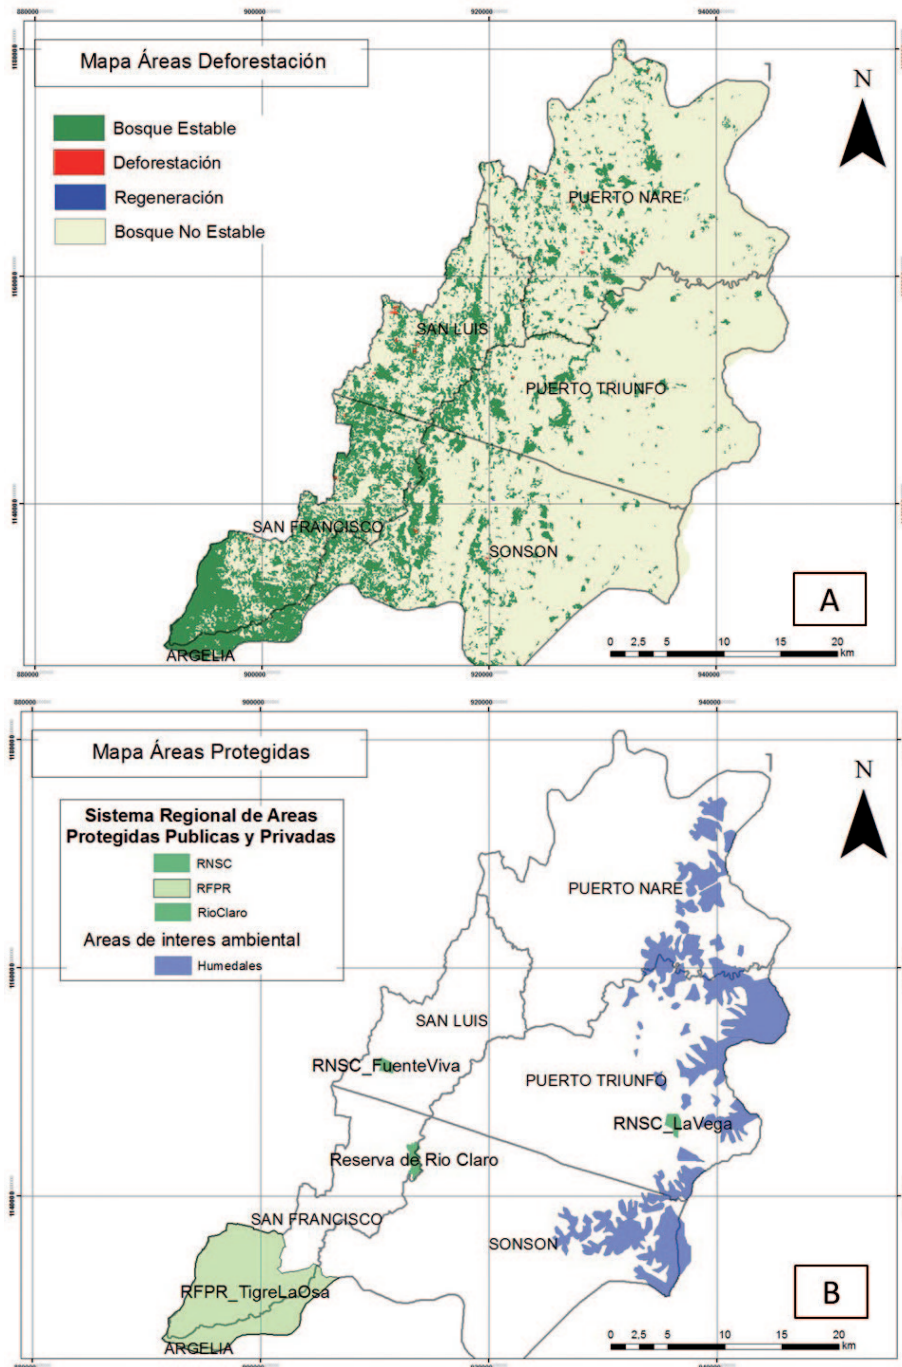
880000 900000 920000 940000

Mapa Áreas Deforestación

Bosque Estable
Deforestación
Regeneración
Bosque No Estable

N

PUERTO NARE
SAN LUIS
PUERTO TRIUNFO
SAN FRANCISCO
SONSON
ARGELIA

A

0 2,5 5 10 15 20 km

880000 900000 920000 940000

880000 900000 920000 940000

Mapa Áreas Protegidas

Sistema Regional de Areas Protegidas Publicas y Privadas
RNSC
RFPR
RioClaro
Areas de interes ambiental
Humedales

N

PUERTO NARE
SAN LUIS
RNSC_FuenteViva
PUERTO TRIUNFO
RNSC_LaVega
Reserva de Rio Claro
SAN FRANCISCO
SONSON
RFPR_TigreLaOsa
ARGELIA

B

0 2,5 5 10 15 20 km